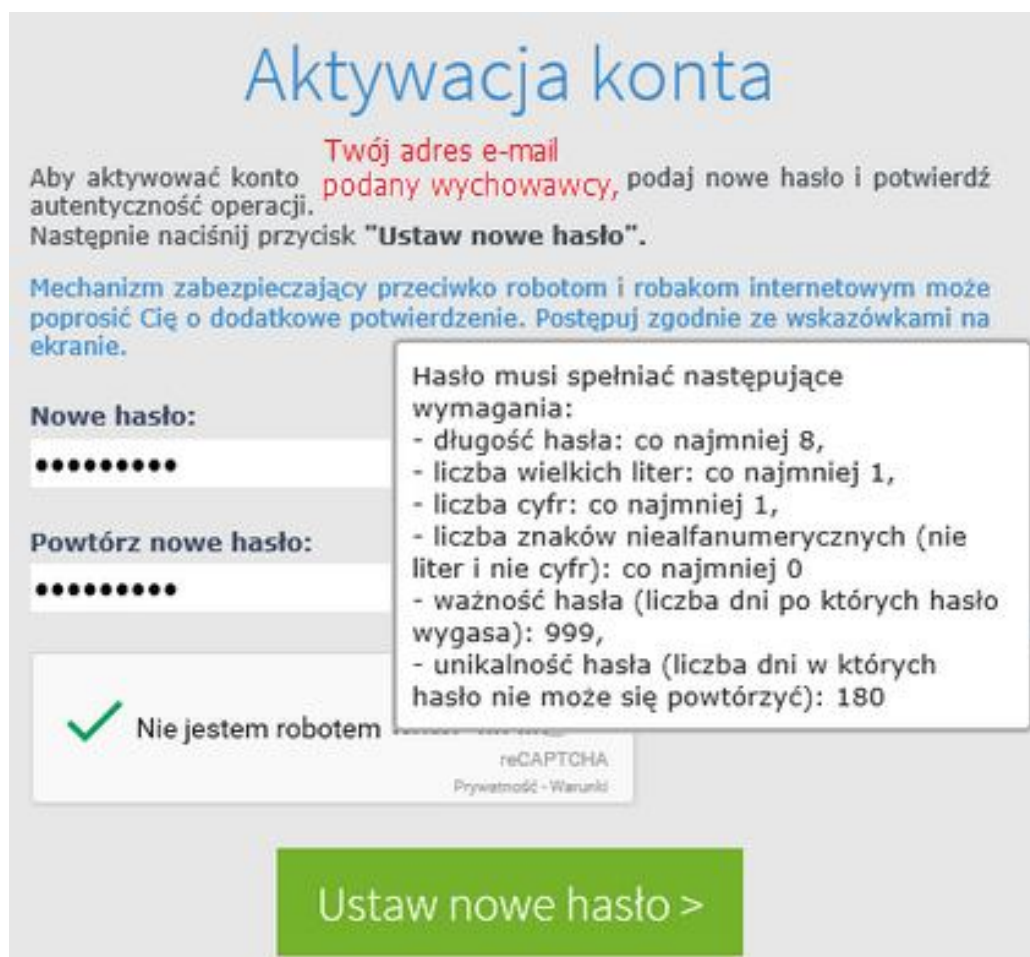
Aktywacja konta

Aby aktywować konto Twój adres e-mail podany wychowawcy, podaj nowe hasło i potwierdź autentyczność operacji.
Następnie naciśnij przycisk **"Ustaw nowe hasło".**

Mechanizm zabezpieczający przeciwko robotom i robakom internetowym może poprosić Cię o dodatkowe potwierdzenie. Postępuj zgodnie ze wskazówkami na ekranie.

Nowe hasło:

•••••••••

Powtórz nowe hasło:

•••••••••

Hasło musi spełniać następujące wymagania:
- długość hasła: co najmniej 8,
- liczba wielkich liter: co najmniej 1,
- liczba cyfr: co najmniej 1,
- liczba znaków niealfanumerycznych (nie liter i nie cyfr): co najmniej 0
- ważność hasła (liczba dni po których hasło wygasa): 999,
- unikalność hasła (liczba dni w których hasło nie może się powtórzyć): 180

Nie jestem robotem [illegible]
reCAPTCHA
Prywatność - Warunki

Ustaw nowe hasło >